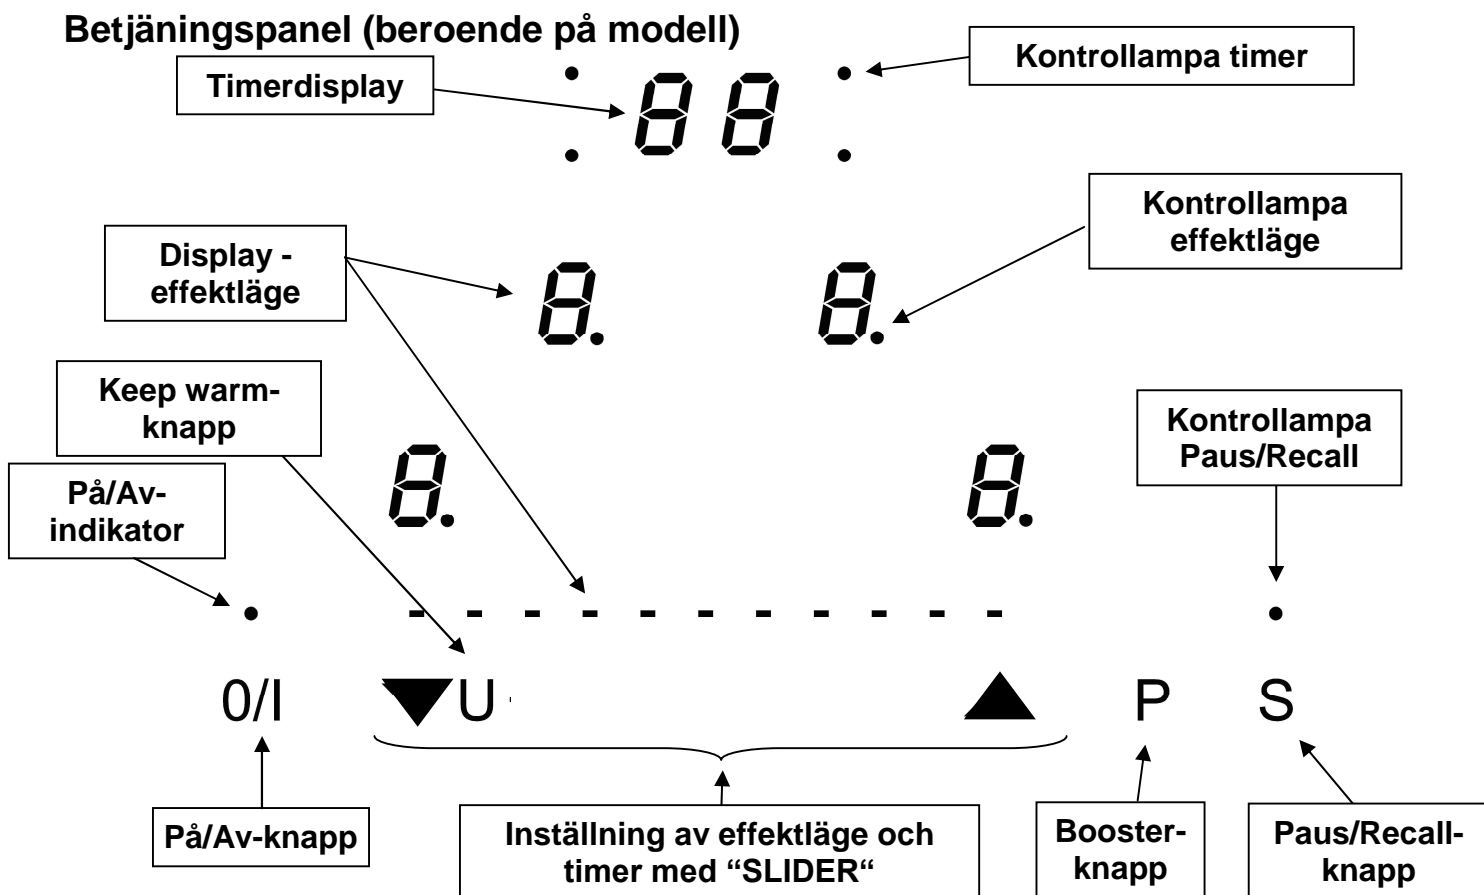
Betjäningspanel (beroende på modell)

Timerdisplay

88

Kontrollampa timer

Kontrollampa effektläge

Display - effektläge

8.

8.

Keep warm-knapp

8.

8.

Kontrollampa Paus/Recall

På/Av-indikator

0/I

▼U

▲

P

S

På/Av-knapp

Inställning av effektläge och timer med “SLIDER“

Booster-knapp

Paus/Recall-knapp